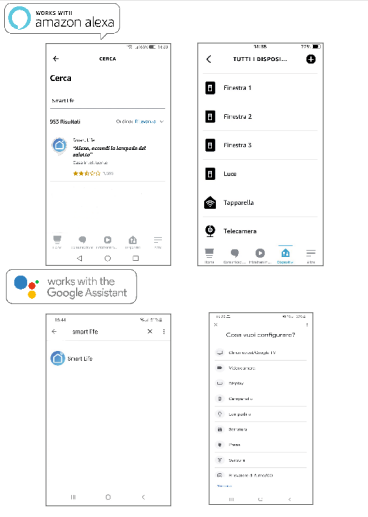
WORKS WITH
amazon alexa

CERCA

Cerca

Smart Life

963 Risultati Ordina per: rilevanza

Smart Life
"Alexa, accendi la lampada del salotto"
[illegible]
1,005

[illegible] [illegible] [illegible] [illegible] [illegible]

14:38 72%

TUTTI I DISPOSI...

Finestra 1

Finestra 2

Finestra 3

Luce

Tapparella

Telecamera

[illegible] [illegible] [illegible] Dispositivi Altro

works with the
Google Assistant

smart life

Smart Life

Cosa vuoi configurare?

Chromecast/Google TV

Videocamere

Display

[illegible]

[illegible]

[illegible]

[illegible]

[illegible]

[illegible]

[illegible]